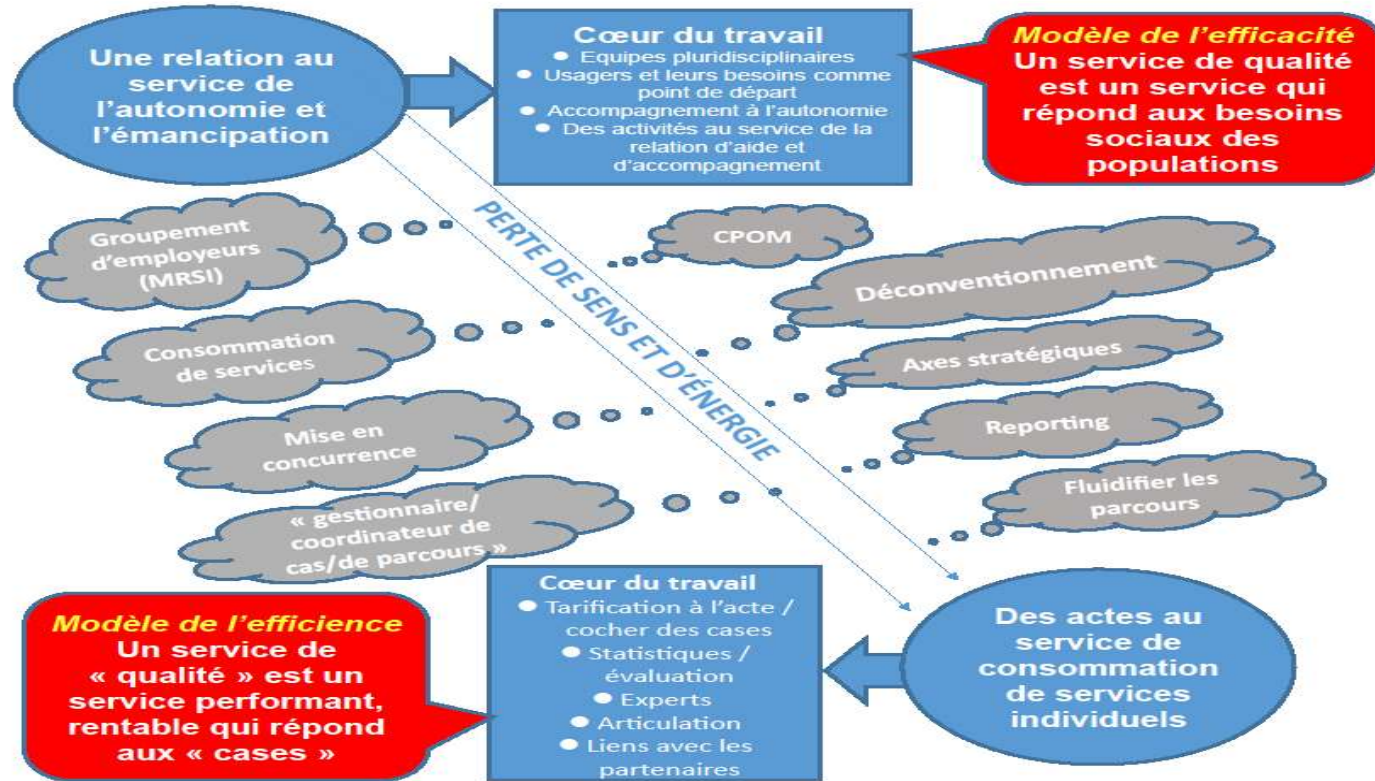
Une relation au service de l'autonomie et l'émancipation

Cœur du travail
- Equipes pluridisciplinaires
- Usagers et leurs besoins comme point de départ
- Accompagnement à l'autonomie
- Des activités au service de la relation d'aide et d'accompagnement

Modèle de l'efficacité
Un service de qualité est un service qui répond aux besoins sociaux des populations

PERTE DE SENS ET D'ÉNERGIE

Groupement d'employeurs (MRSI)

CPOM

Déconventionnement

Consommation de services

Axes stratégiques

Mise en concurrence

Reporting

« gestionnaire/ coordinateur de cas/de parcours »

Fluidifier les parcours

Modèle de l'efficience
Un service de « qualité » est un service performant, rentable qui répond aux « cases »

Cœur du travail
- Tarification à l'acte / cocher des cases
- Statistiques / évaluation
- Experts
- Articulation
- Liens avec les partenaires

Des actes au service de consommation de services individuels